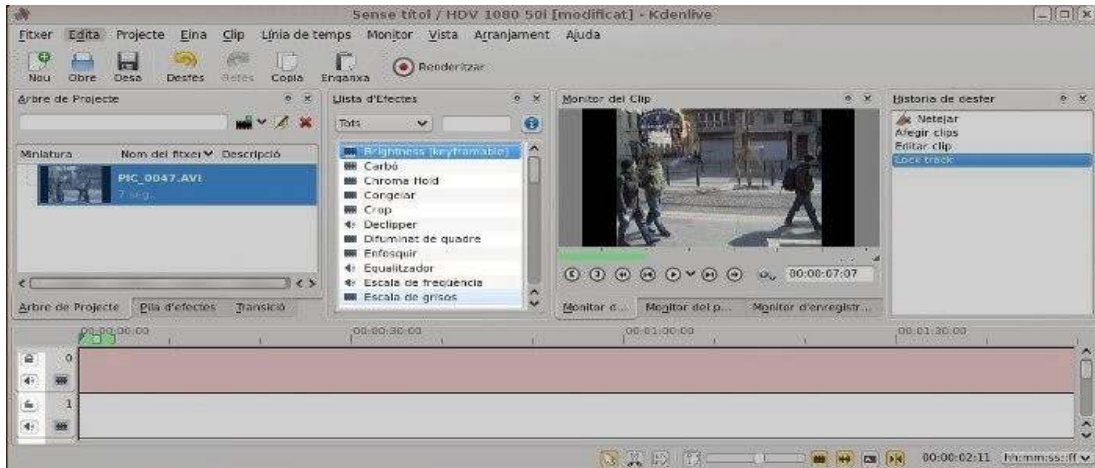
Sense títol / HDV 1080 50i [modificat] - Kdenlive

Fitxer Edita Projecte Eina Clip Línia de temps Monitor Vista Arranjament Ajuda

Nou Obre Desa Desfés Refés Copia Enganxa Renderitzar

Arbre de Projecte

Miniatura Nom del fitxer Descripció

PIC_0047.AVI
7 seg.

Arbre de Projecte Pila d'efectes Transició

Llista d'Efectes

Tots

Brightness (keyframable)
Carbó
Chroma Hold
Congelar
Crop
Declipper
Difuminat de quadre
Enfosquir
Equalitzador
Escala de freqüència
Escala de grisos

Monitor del Clip

00:00:07:07

Monitor d... Monitor del p... Monitor d'enregistr...

Historia de desfer

Netejar
Afegir clips
Editar clip
Lock track

00:00:00:00 00:00:30:00 00:01:00:00 00:01:30:00

0
1

00:00:02:11 hh:mm:ss::ff